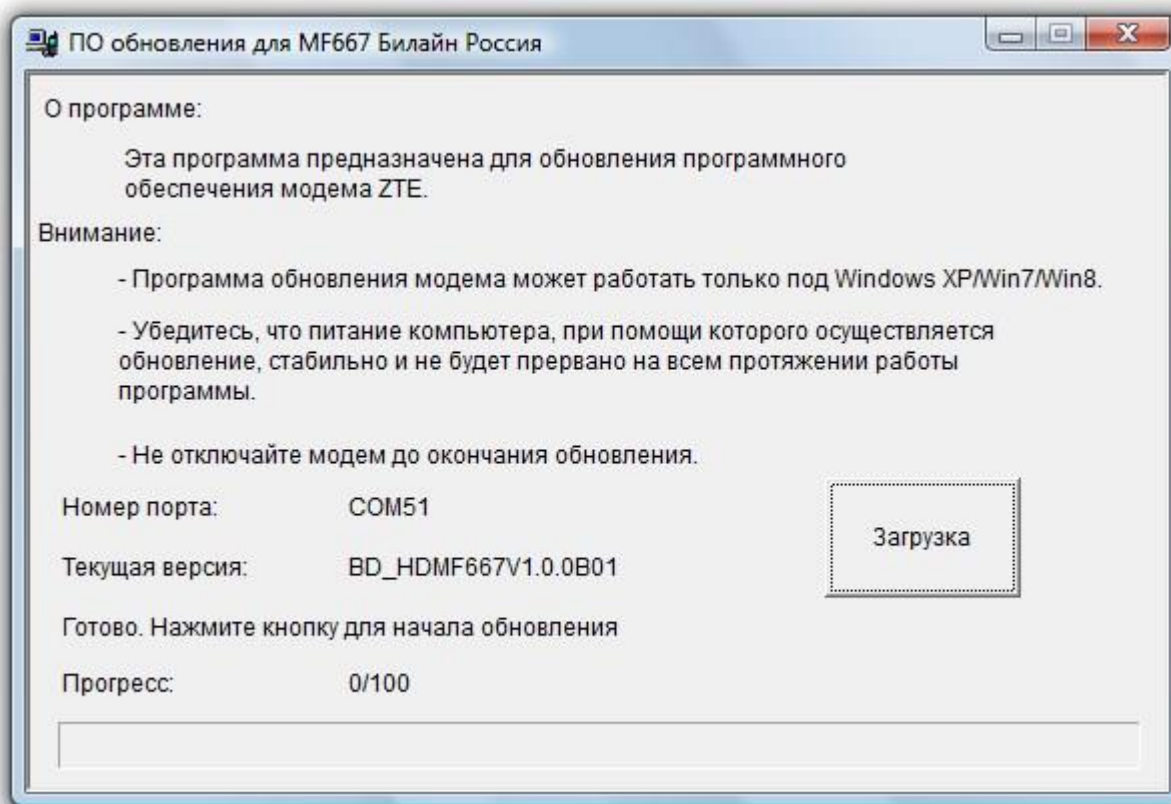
ПО обновления для MF667 Билайн Россия

О программе:

Эта программа предназначена для обновления программного обеспечения модема ZTE.

Внимание:

- Программа обновления модема может работать только под Windows XP/Win7/Win8.

- Убедитесь, что питание компьютера, при помощи которого осуществляется обновление, стабильно и не будет прервано на всем протяжении работы программы.

- Не отключайте модем до окончания обновления.

Номер порта: COM51

Текущая версия: BD_HDMF667V1.0.0B01

Загрузка

Готово. Нажмите кнопку для начала обновления

Прогресс: 0/100